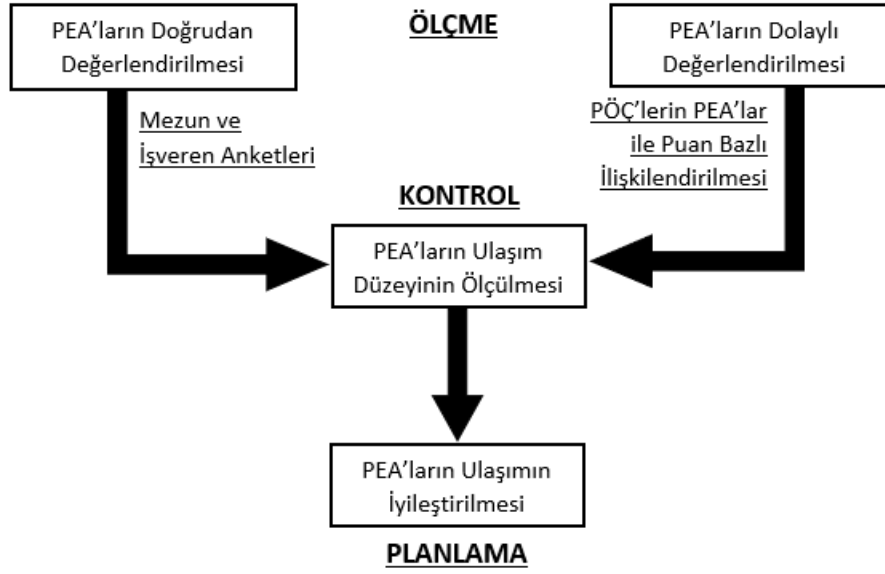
PEA’ların Doğrudan Değerlendirilmesi

ÖLÇME

PEA’ların Dolaylı Değerlendirilmesi

Mezun ve İşveren Anketleri

PÖÇ’lerin PEA’lar ile Puan Bazlı İlişkilendirilmesi

KONTROL

PEA’ların Ulaşım Düzeyinin Ölçülmesi

PEA’ların Ulaşımın İyileştirilmesi

PLANLAMA